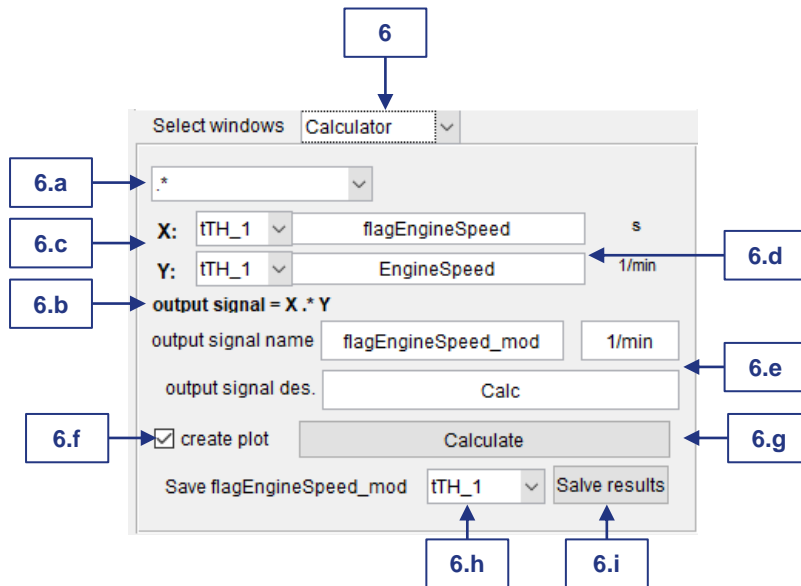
6

Select windows Calculator

6.a

.*

6.c

X: tTH_1 flagEngineSpeed s

Y: tTH_1 EngineSpeed 1/min

6.d

6.b

output signal = X .* Y

output signal name flagEngineSpeed_mod 1/min

6.e

output signal des. Calc

6.f

create plot

Calculate

6.g

Save flagEngineSpeed_mod tTH_1 Salve results

6.h

6.i